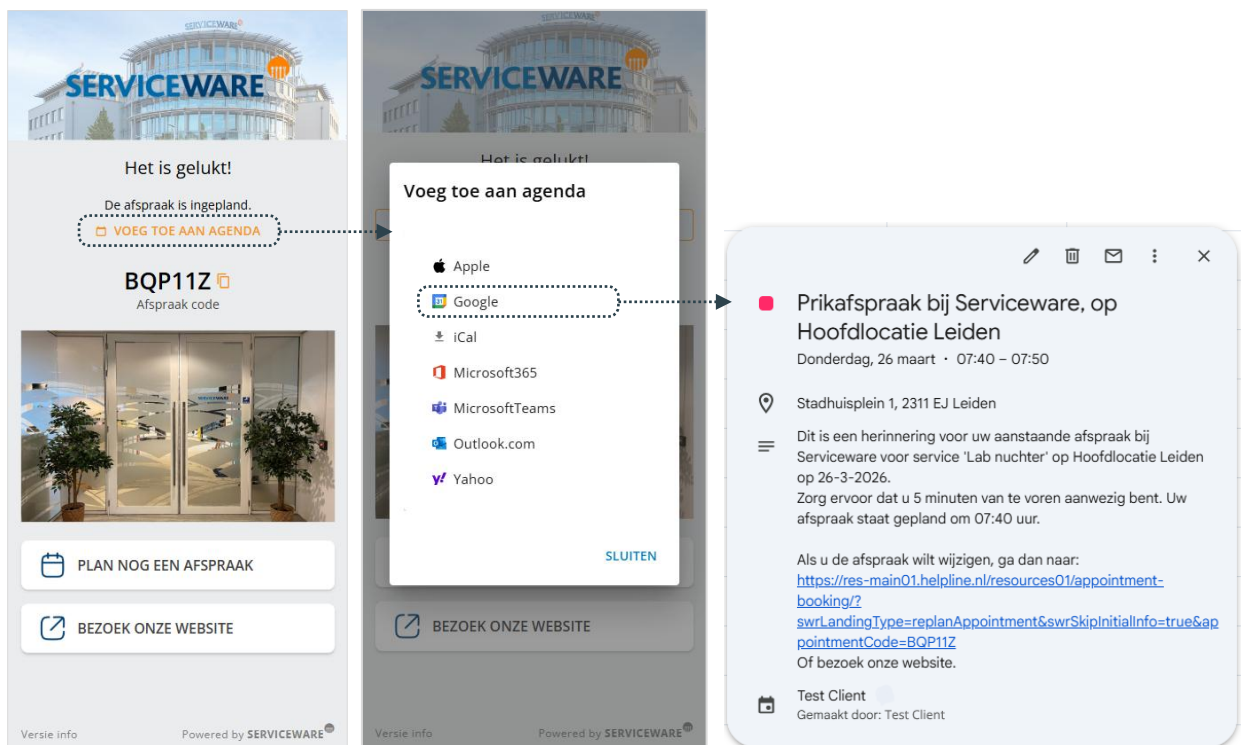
SERVICEWARE

SERVICEWARE

Het is gelukt!

De afspraak is ingepland.

VOEG TOE AAN AGENDA

BQP11Z

Afspraak code

PLAN NOG EEN AFSPRAAK

BEZOEK ONZE WEBSITE

Versie info

Powered by SERVICEWARE

SERVICEWARE

SERVICEWARE

Het is gelukt!

Voeg toe aan agenda

Apple

Google

iCal

Microsoft365

MicrosoftTeams

Outlook.com

Yahoo

SLUITEN

BEZOEK ONZE WEBSITE

Versie info

Powered by SERVICEWARE

Prikafspraak bij Serviceware, op Hoofdlocatie Leiden

Donderdag, 26 maart · 07:40 – 07:50

Stadhuisplein 1, 2311 EJ Leiden

Dit is een herinnering voor uw aanstaande afspraak bij Serviceware voor service 'Lab nuchter' op Hoofdlocatie Leiden op 26-3-2026.
Zorg ervoor dat u 5 minuten van te voren aanwezig bent. Uw afspraak staat gepland om 07:40 uur.

Als u de afspraak wilt wijzigen, ga dan naar:
https://res-main01.helpline.nl/resources01/appointment-booking/?swrLandingType=replanAppointment&swrSkipInitialInfo=true&appointmentCode=BQP11Z
Of bezoek onze website.

Test Client
Gemaakt door: Test Client